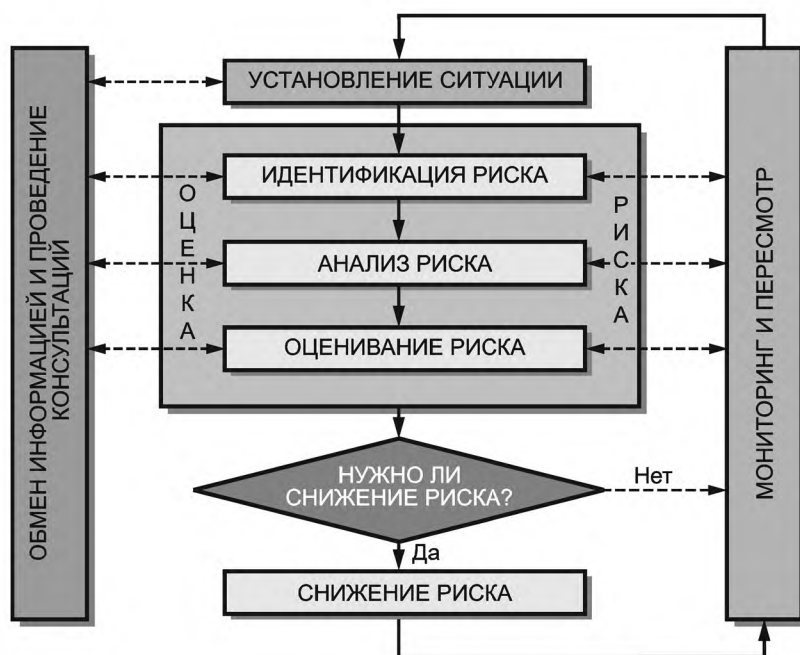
ОБМЕН ИНФОРМАЦИЕЙ И ПРОВЕДЕНИЕ КОНСУЛЬТАЦИЙ

УСТАНОВЛЕНИЕ СИТУАЦИИ

ОЦЕНКА

ИДЕНТИФИКАЦИЯ РИСКА

АНАЛИЗ РИСКА

ОЦЕНИВАНИЕ РИСКА

РИСКА

НУЖНО ЛИ СНИЖЕНИЕ РИСКА?

Нет

Да

СНИЖЕНИЕ РИСКА

МОНИТОРИНГ И ПЕРЕСМОТР